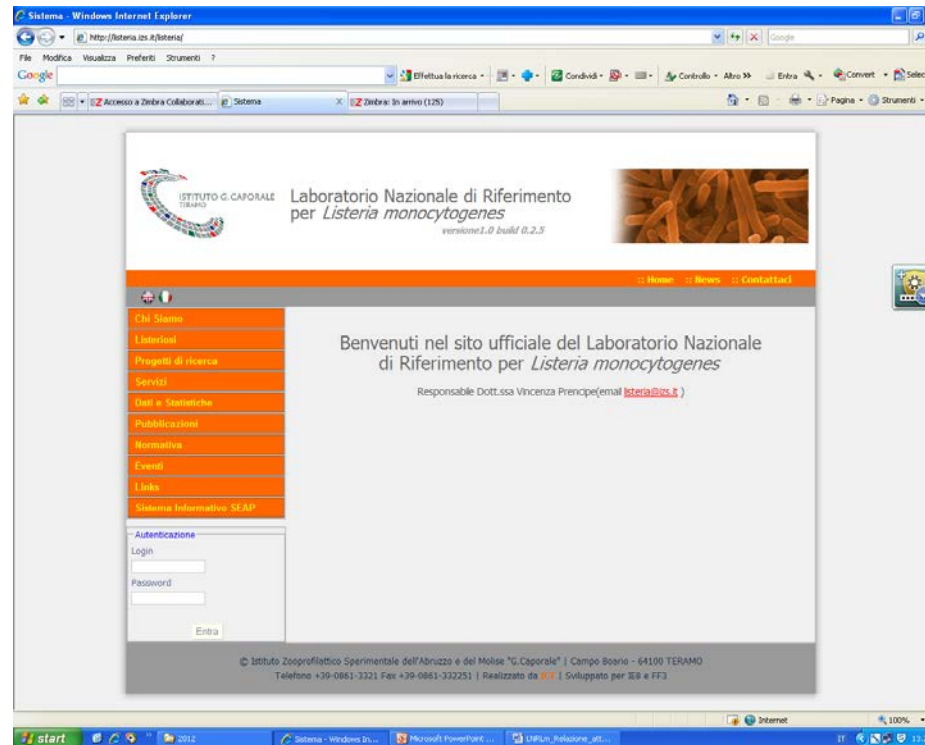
Sistema - Windows Internet Explorer

http://listeria.izs.it/listeria/

Google

File Modifica Visualizza Preferiti Strumenti ?

Google

Effettua la ricerca · Condividi · Controllo · Altro » Entra · Convert · Selec

Accesso a Zimbra Collaborati... Sistema Zimbra: In arrivo (125)

Pagina · Strumenti ·

ISTITUTO G. CAPORALE TERAMO

Laboratorio Nazionale di Riferimento per *Listeria monocytogenes*

versione1.0 build 0.2.5

:: Home :: News :: Contattaci

Chi Siamo
Listeriosi
Progetti di ricerca
Servizi
Dati e Statistiche
Pubblicazioni
Normativa
Eventi
Links
Sistema Informativo SEAP

Autenticazione
Login
Password
Entra

Benvenuti nel sito ufficiale del Laboratorio Nazionale di Riferimento per *Listeria monocytogenes*

Responsabile Dott.ssa Vincenza Prencipe(email listeria@izs.it )

© Istituto Zooprofilattico Sperimentale dell'Abruzzo e del Molise "G.Caporale" | Campo Boario - 64100 TERAMO
Telefono +39-0861-3321 Fax +39-0861-332251 | Realizzato da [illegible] | Sviluppato per IE8 e FF3

Internet

100%

start

2012

Sistema - Windows In...

Microsoft PowerPoint ...

LNRLm_Relazione_att...

IT 13.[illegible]